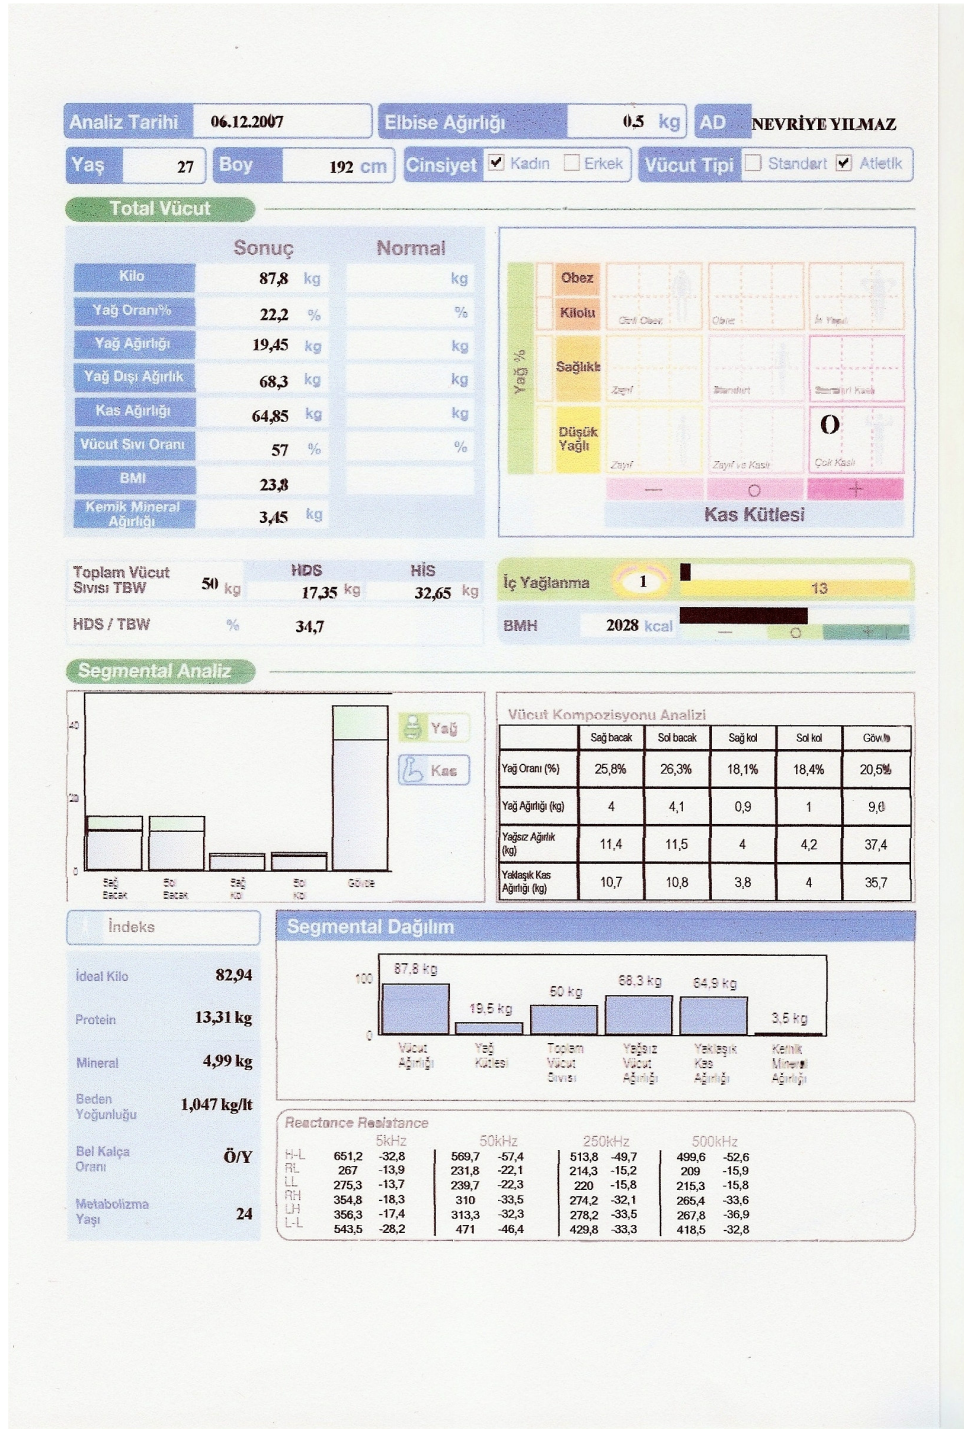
Analiz Tarihi 06.12.2007 Elbise Ağırlığı 0,5 kg AD NEVRİYE YILMAZ

Yaş 27 Boy 192 cm Cinsiyet ☑ Kadın ☐ Erkek Vücut Tipi ☐ Standart ☑ Atletik

Total Vücut

| | Sonuç | | Normal | |
|---|---|---|---|---|
| Kilo | 87,8 | kg | | kg |
| Yağ Oranı% | 22,2 | % | | % |
| Yağ Ağırlığı | 19,45 | kg | | kg |
| Yağ Dışı Ağırlık | 68,3 | kg | | kg |
| Kas Ağırlığı | 64,85 | kg | | kg |
| Vücut Sıvı Oranı | 57 | % | | % |
| BMI | 23,8 | | | |
| Kemik Mineral Ağırlığı | 3,45 | kg | | |

Yağ %
Obez
Kilolu
Sağlıklı
Düşük Yağlı
Gizli Obez
Obez
İri Yapılı
Zayıf
Standart
Standart Kaslı
Zayıf
Zayıf ve Kaslı
O
Çok Kaslı
— O +
Kas Kütlesi

Toplam Vücut Sıvısı TBW 50 kg HDS 17,35 kg HİS 32,65 kg
HDS / TBW % 34,7

İç Yağlanma 1 13
BMH 2028 kcal
— O +

Segmental Analiz

40
20
0
Sağ Bacak Sol Bacak Sağ Kol Sol Kol Gövde
Yağ
Kas

Vücut Kompozisyonu Analizi

| | Sağ bacak | Sol bacak | Sağ kol | Sol kol | Gövde |
|---|---|---|---|---|---|
| Yağ Oranı (%) | 25,8% | 26,3% | 18,1% | 18,4% | 20,5% |
| Yağ Ağırlığı (kg) | 4 | 4,1 | 0,9 | 1 | 9,0 |
| Yağsız Ağırlık (kg) | 11,4 | 11,5 | 4 | 4,2 | 37,4 |
| Yaklaşık Kas Ağırlığı (kg) | 10,7 | 10,8 | 3,8 | 4 | 35,7 |

İndeks

İdeal Kilo 82,94
Protein 13,31 kg
Mineral 4,99 kg
Beden Yoğunluğu 1,047 kg/lt
Bel Kalça Oranı Ö/Y
Metabolizma Yaşı 24

Segmental Dağılım

100
0
87,8 kg Vücut Ağırlığı
19,5 kg Yağ Kütlesi
50 kg Toplam Vücut Sıvısı
68,3 kg Yağsız Vücut Ağırlığı
64,9 kg Yaklaşık Kas Ağırlığı
3,5 kg Kemik Mineral Ağırlığı

Reactance Resistance

| | 5kHz | | 50kHz | | 250kHz | | 500kHz | |
|---|---|---|---|---|---|---|---|---|
| H-L | 651,2 | -32,8 | 569,7 | -57,4 | 513,8 | -49,7 | 499,6 | -52,6 |
| RL | 267 | -13,9 | 231,8 | -22,1 | 214,3 | -15,2 | 209 | -15,9 |
| LL | 275,3 | -13,7 | 239,7 | -22,3 | 220 | -15,8 | 215,3 | -15,8 |
| RH | 354,8 | -18,3 | 310 | -33,5 | 274,2 | -32,1 | 265,4 | -33,6 |
| LH | 356,3 | -17,4 | 313,3 | -32,3 | 278,2 | -33,5 | 267,8 | -36,9 |
| L-L | 543,5 | -28,2 | 471 | -46,4 | 429,8 | -33,3 | 418,5 | -32,8 |